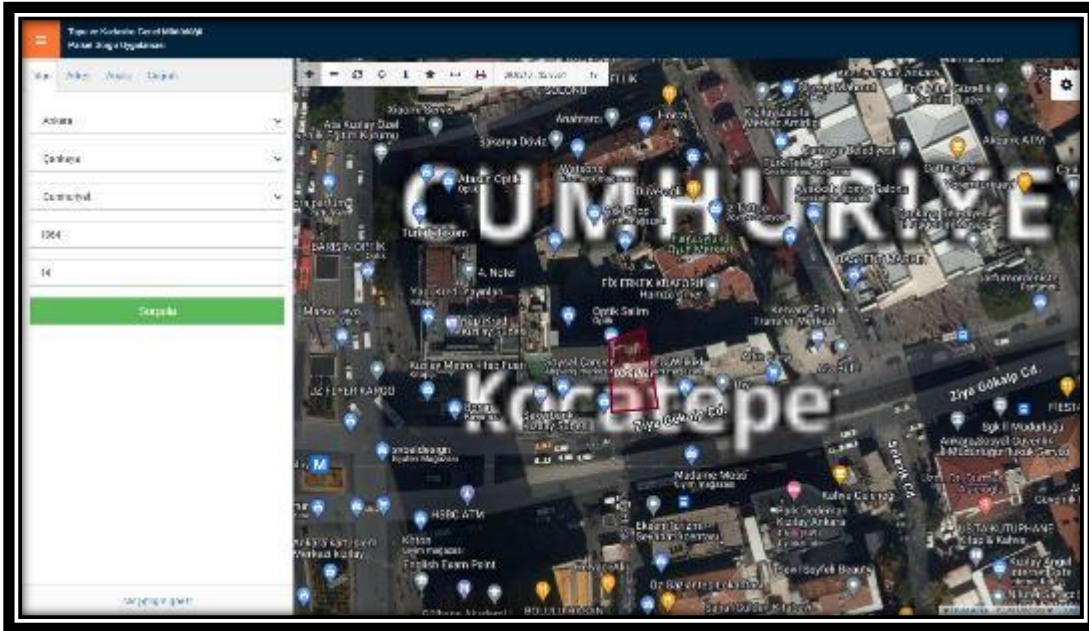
Tapu ve Kadastro Genel Müdürlüğü
Parsel Sorgu Uygulaması

Ankara
Çankaya
Cumhuriyet
1064
14
Sorgula

CUMHURİYET
Kocatepe
Ziya Gökalp Cd.
Ziya Gökalp Cd.
Kızılay Metro
A. Nokta
BARIŞ OPTİK
FİX ERKEK KUAFÖRÜ
Optik Salim
Şakarya Döviz
Anahtarcı
HSBC ATM
English Exam Point
Akbank ATM
Madame Mozo
Kahve Dünyası
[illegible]